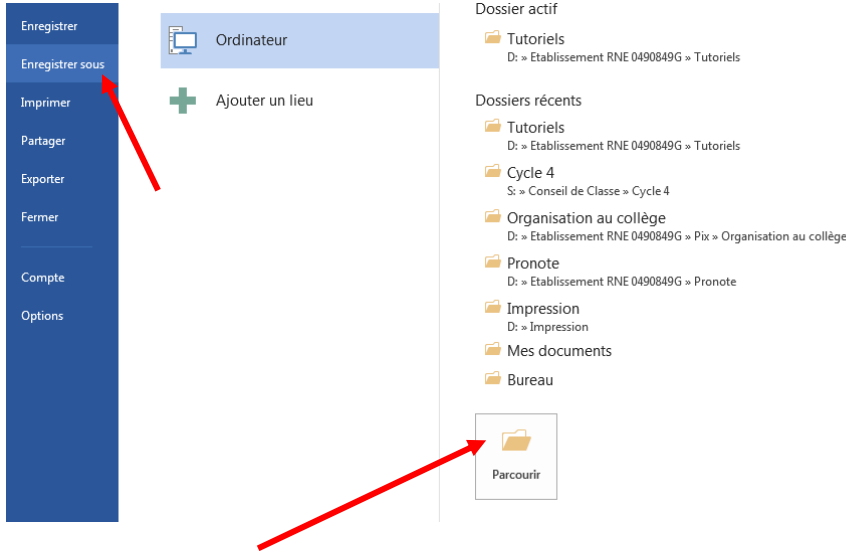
Enregistrer
Enregistrer sous
Imprimer
Partager
Exporter
Fermer
Compte
Options

Ordinateur
Ajouter un lieu

Dossier actif
Tutoriels
D: » Etablissement RNE 0490849G » Tutoriels

Dossiers récents
Tutoriels
D: » Etablissement RNE 0490849G » Tutoriels
Cycle 4
S: » Conseil de Classe » Cycle 4
Organisation au collège
D: » Etablissement RNE 0490849G » Pix » Organisation au collège
Pronote
D: » Etablissement RNE 0490849G » Pronote
Impression
D: » Impression
Mes documents
Bureau

Parcourir